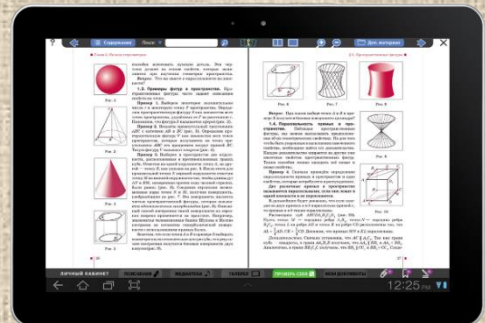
Содержание

Поиск

Доп. материал

Рис. 1

Рис. 2

Рис. 3

Рис. 4

1.2. Примеры фигур в пространстве.

Рис. 6

Рис. 7

Рис. 8

Рис. 9

Рис. 10

1.4. Параллельность прямых в пространстве.

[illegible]

ЛИЧНЫЙ КАБИНЕТ

ПОИСКОВИК

МЕДИАТЕКА

ТАБЛИЦЫ

ПРОВЕРЬ СЕБЯ

МОИ ДОКУМЕНТЫ

12:25